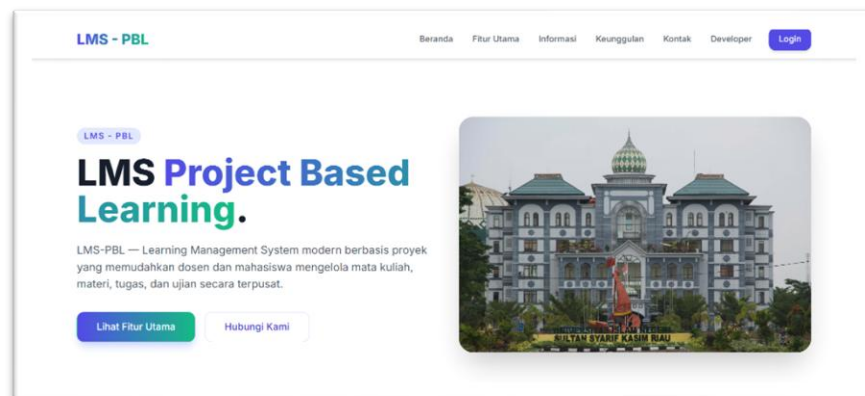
LMS - PBL

Beranda Fitur Utama Informasi Keunggulan Kontak Developer Login

LMS - PBL

LMS Project Based Learning.

LMS-PBL — Learning Management System modern berbasis proyek yang memudahkan dosen dan mahasiswa mengelola mata kuliah, materi, tugas, dan ujian secara terpusat.

Lihat Fitur Utama Hubungi Kami

SULTAN SYARIF KASIM RIAU